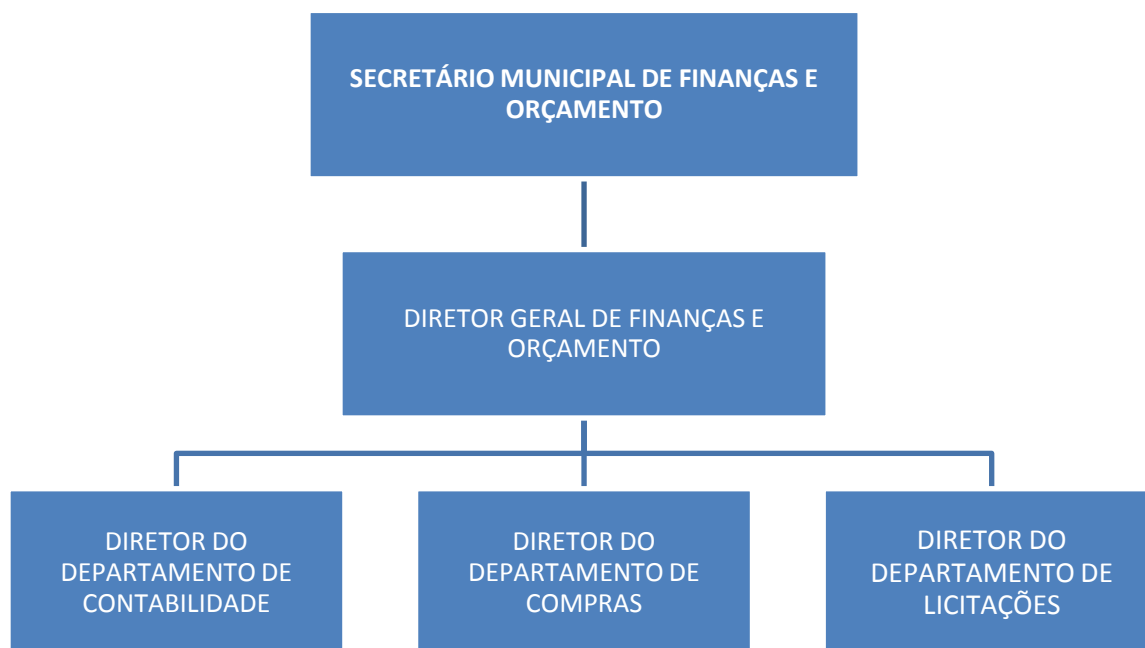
SECRETÁRIO MUNICIPAL DE FINANÇAS E ORÇAMENTO

DIRETOR GERAL DE FINANÇAS E ORÇAMENTO

DIRETOR DO DEPARTAMENTO DE CONTABILIDADE

DIRETOR DO DEPARTAMENTO DE COMPRAS

DIRETOR DO DEPARTAMENTO DE LICITAÇÕES